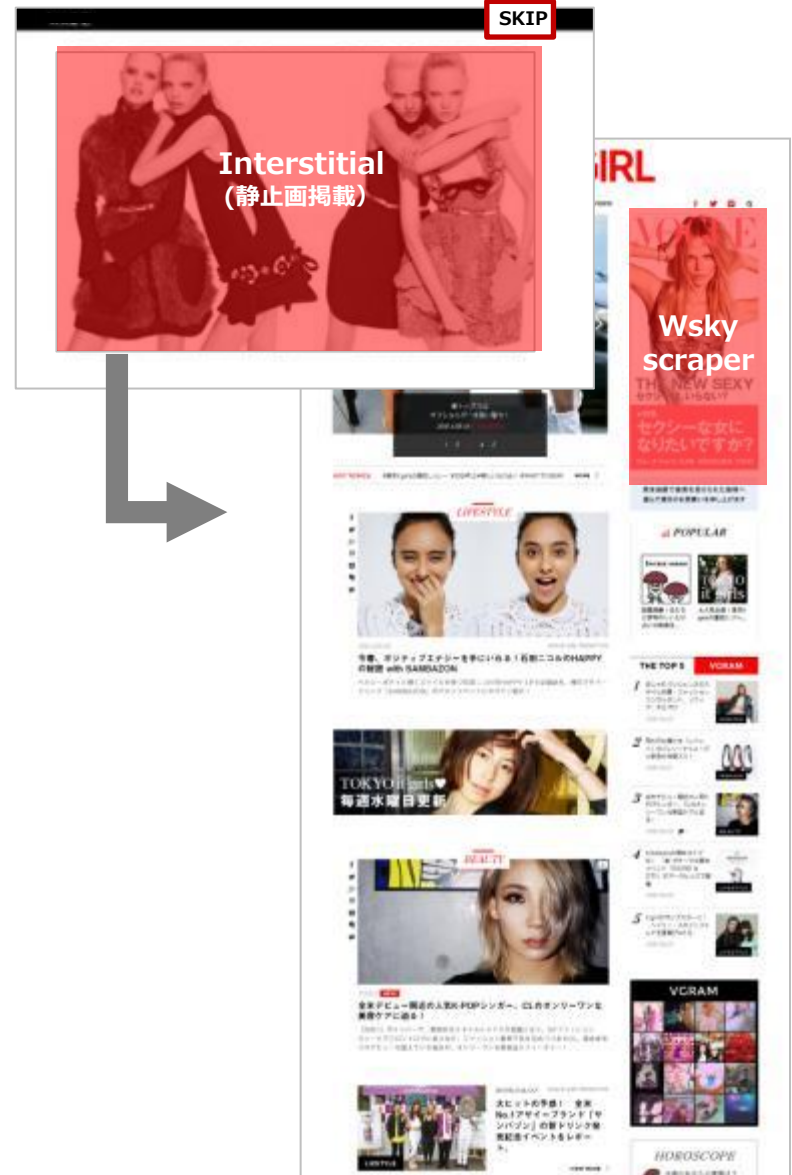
SKIP

Interstitial
(静止画掲載)

GIRL

VOGUE

Wsky
scraper

THE NEW SEXY
セクシーな女になりたいですか?

LIFESTYLE

今春、ポジティブエナジーを手にいれる!石田ニコルのHAPPYの秘密 with SAMBAZON

POPULAR

THE TOP 5

VGRAM

TOKYO it girls
毎週水曜日更新

BEAUTY

全米デビュー間近の人気K-POPシンガー、CLのポンリーワンな美容ケアに迫る!

大ヒットの予感! 全米No.1アサイーブランド「サンバゾン」の新ドリンク発売記念イベントをレポート

VGRAM

HOROSCOPE